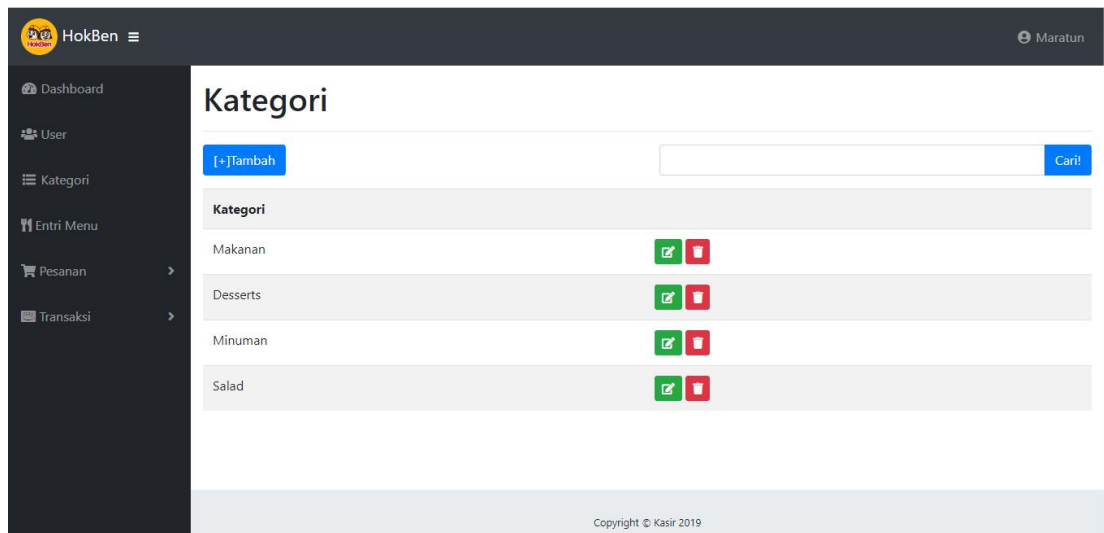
HokBen HokBen ≡

Maratun

Dashboard
User
Kategori
Entri Menu
Pesanan
Transaksi

Kategori

[+]Tambah

Cari!

| Kategori | |
|---|---|
| Makanan | |
| Desserts | |
| Minuman | |
| Salad | |

Copyright © Kasir 2019